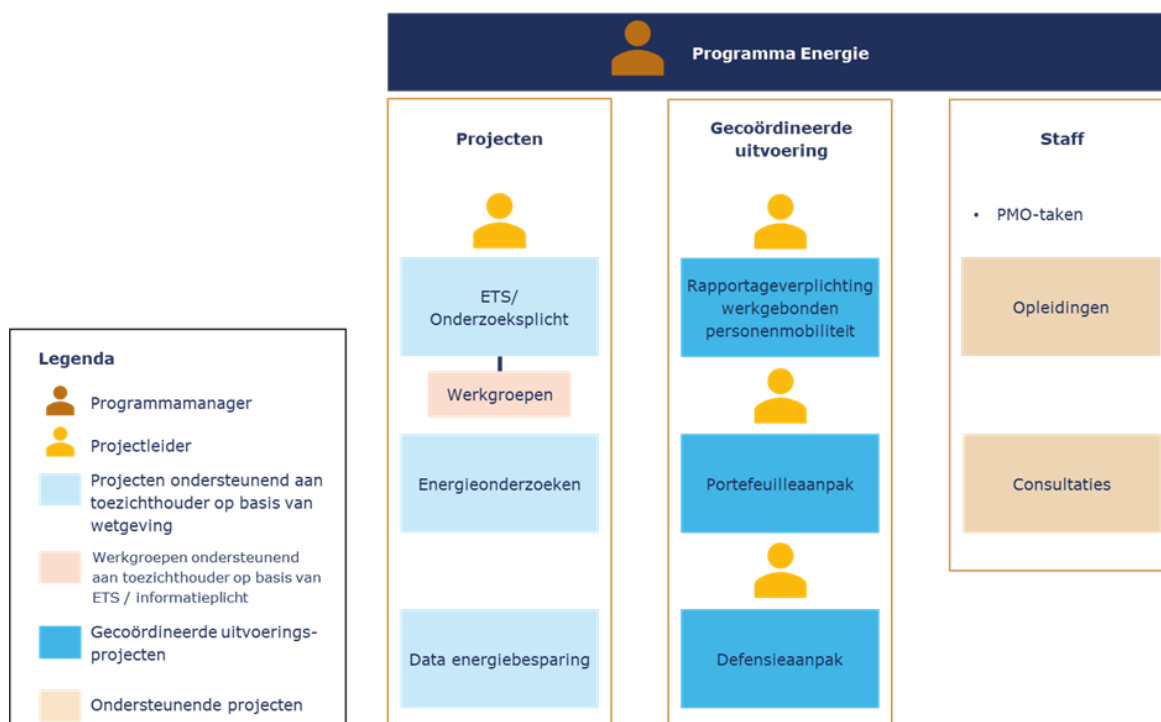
Programma Energie

Projecten

ETS/ Onderzoeksplicht

Werkgroepen

Energieonderzoeken

Data energiebesparing

Gecoördineerde uitvoering

Rapportageverplichting werkgebonden personenmobiliteit

Portefeuilleaanpak

Defensieaanpak

Staff

• PMO-taken

Opleidingen

Consultaties

Legenda

Programmamanager

Projectleider

Projecten ondersteunend aan toezichthouder op basis van wetgeving

Werkgroepen ondersteunend aan toezichthouder op basis van ETS / informatieplicht

Gecoördineerde uitvoeringsprojecten

Ondersteunende projecten